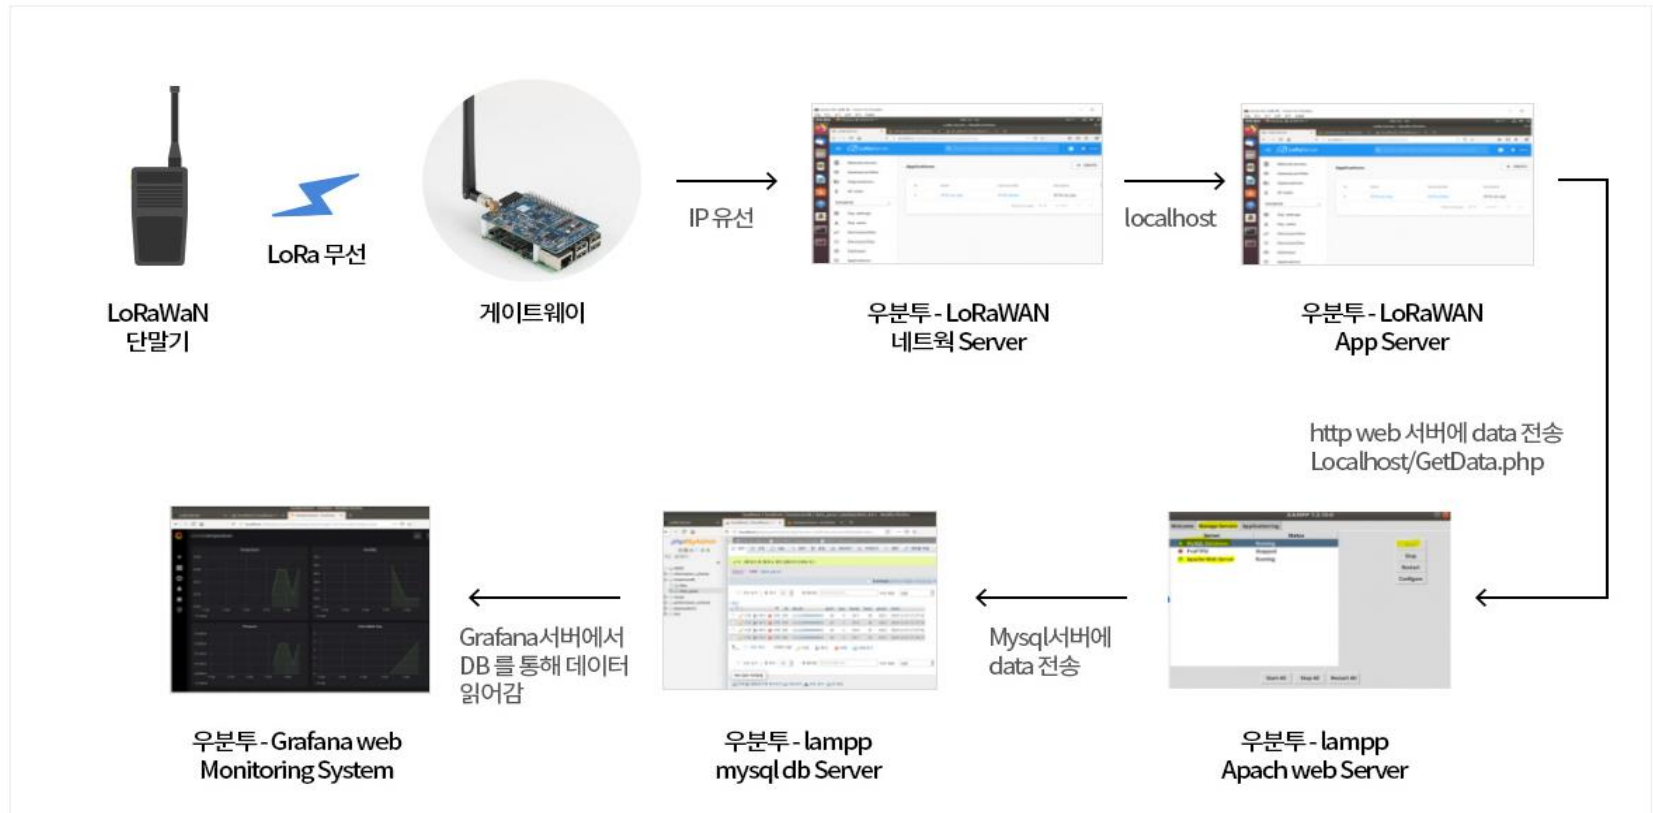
LoRa 무선

LoRaWaN
단말기

게이트웨이

IP 유선

우분투 - LoRaWAN
네트웍 Server

localhost

우분투 - LoRaWAN
App Server

http web 서버에 data 전송
Localhost/GetData.php

우분투 - lampp
Apach web Server

Mysql서버에
data 전송

우분투 - lampp
mysql db Server

Grafana서버에서
DB 를 통해 데이터
읽어감

우분투 - Grafana web
Monitoring System